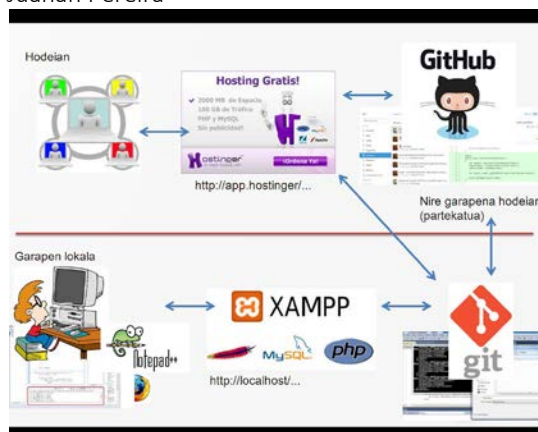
Juanan Pereira

Hodeian

Hosting Gratis!

2000 MB de Espacio
100 GB de Tráfico
PHP y MySQL
Sin publicidad!

Hostinger

¡Ordena Ya!

http://app.hostinger/...

GitHub

Nire garapena hodeian (partekatua)

Garapen lokala

Notepad++

XAMPP

MySQL

php

http://localhost/...

git